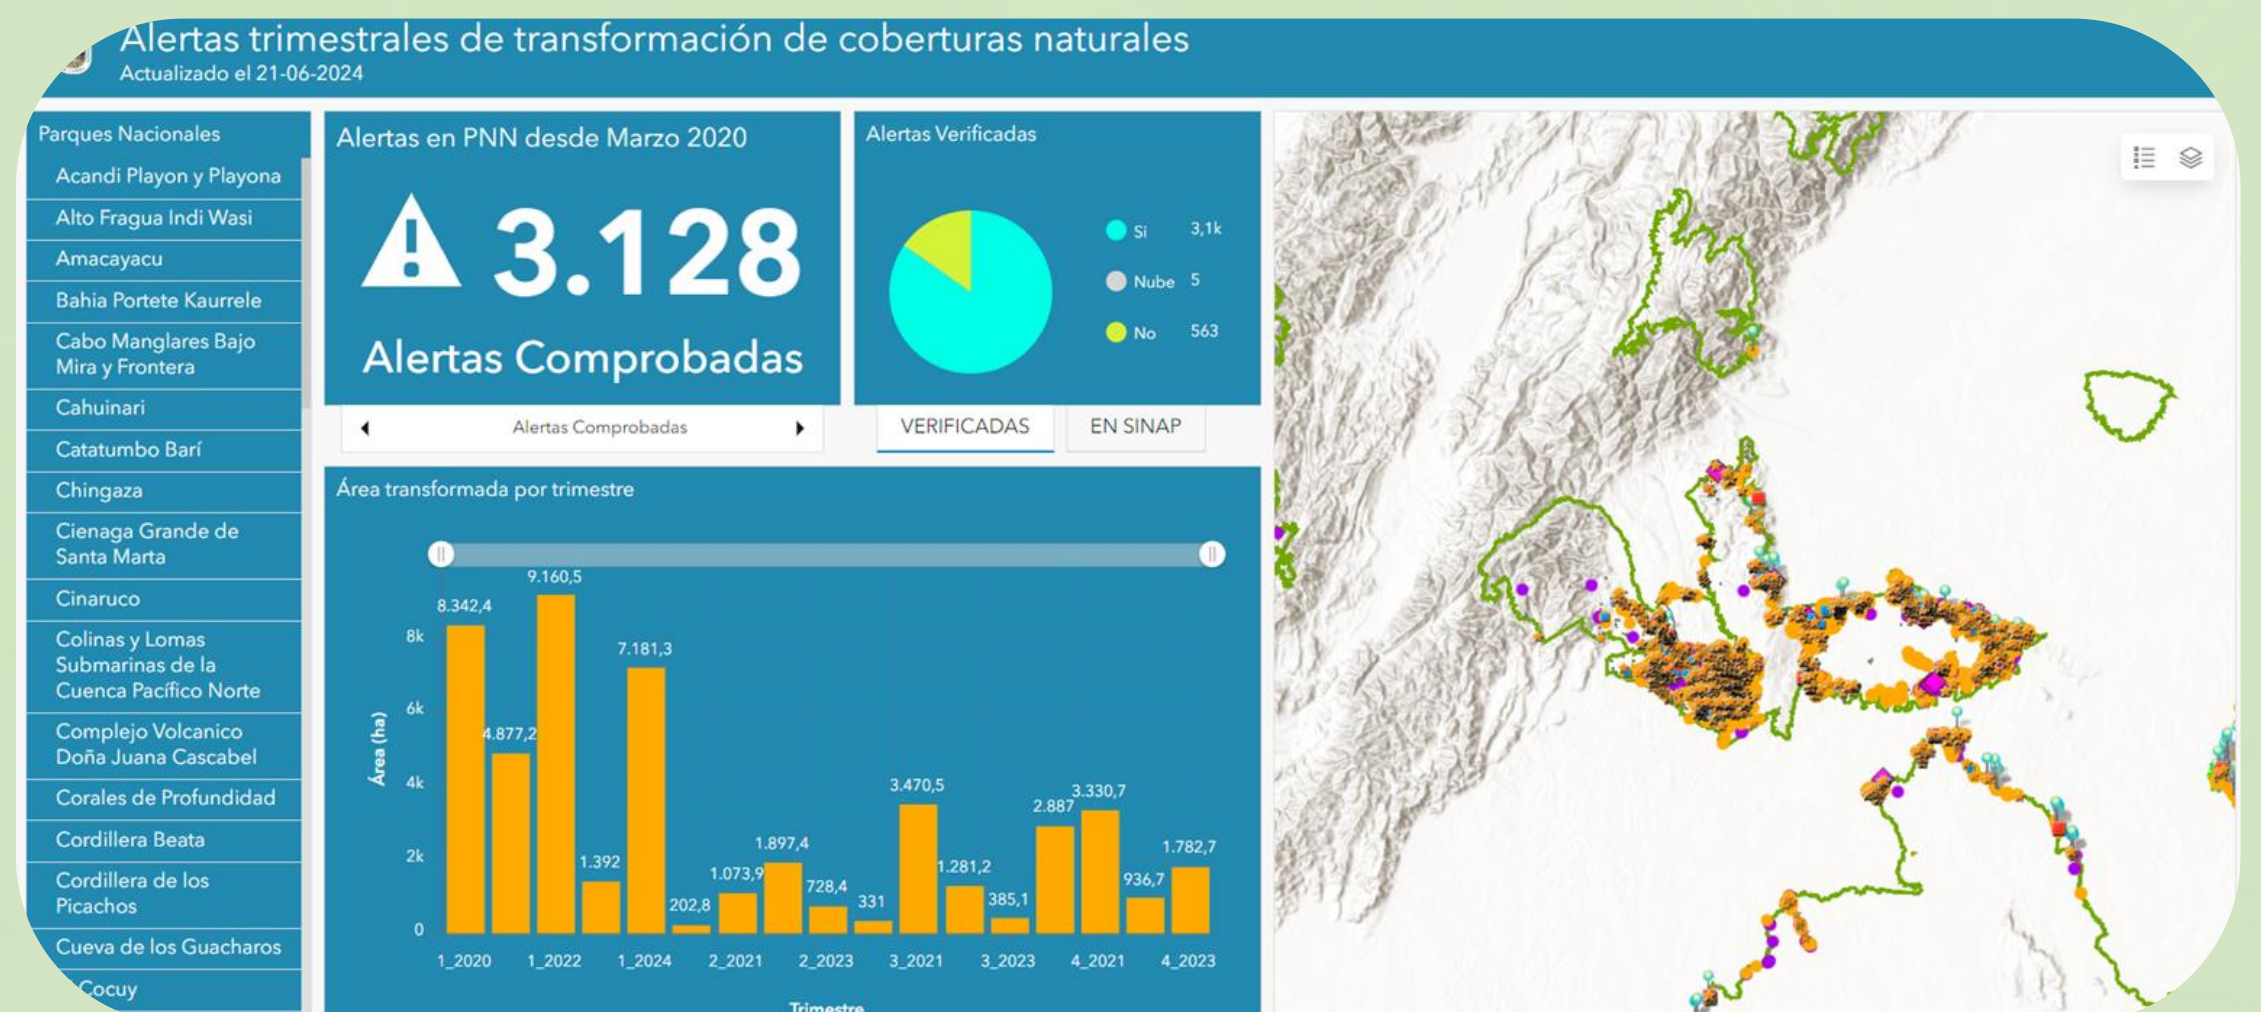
Alertas trimestrales de transformación de coberturas naturales
Actualizado el 21-06-2024

Parques Nacionales
Acandi Playon y Playona
Alto Fragua Indi Wasi
Amacayacu
Bahia Portete Kaurrele
Cabo Manglares Bajo Mira y Frontera
Cahuinari
Catatumbo Barí
Chingaza
Cienaga Grande de Santa Marta
Cinaruco
Colinas y Lomas Submarinas de la Cuenca Pacífico Norte
Complejo Volcanico Doña Juana Cascabel
Corales de Profundidad
Cordillera Beata
Cordillera de los Picachos
Cueva de los Guacharos
Cocuy

Alertas en PNN desde Marzo 2020
3.128
Alertas Comprobadas
Alertas Comprobadas

Alertas Verificadas
Si 3,1k
Nube 5
No 563
VERIFICADAS
EN SINAP

Área transformada por trimestre
Área (ha)
8k
6k
4k
2k
0
8.342,4
4.877,2
9.160,5
1.392
7.181,3
202,8
1.073,9
1.897,4
728,4
331
3.470,5
1.281,2
385,1
2.887
3.330,7
936,7
1.782,7
1_2020
1_2022
1_2024
2_2021
2_2023
3_2021
3_2023
4_2021
4_2023
Trimestre